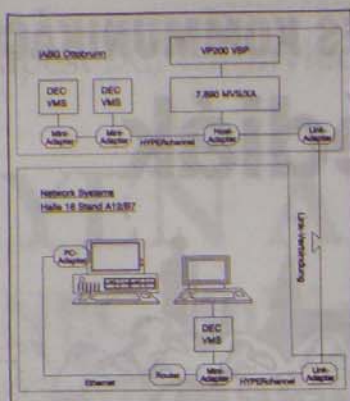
IABG Ottobrunn

VP200 VSP

DEC VMS

DEC VMS

7.890 MVS/XA

Mini-Adapter

Mini-Adapter

HYPERchannel

Host-Adapter

Link-Adapter

Network Systems
Halle 16 Stand A12/B7

Link-Verbindung

PC-Adapter

DEC VMS

Ethernet

Router

Mini-Adapter

HYPERchannel

Link-Adapter